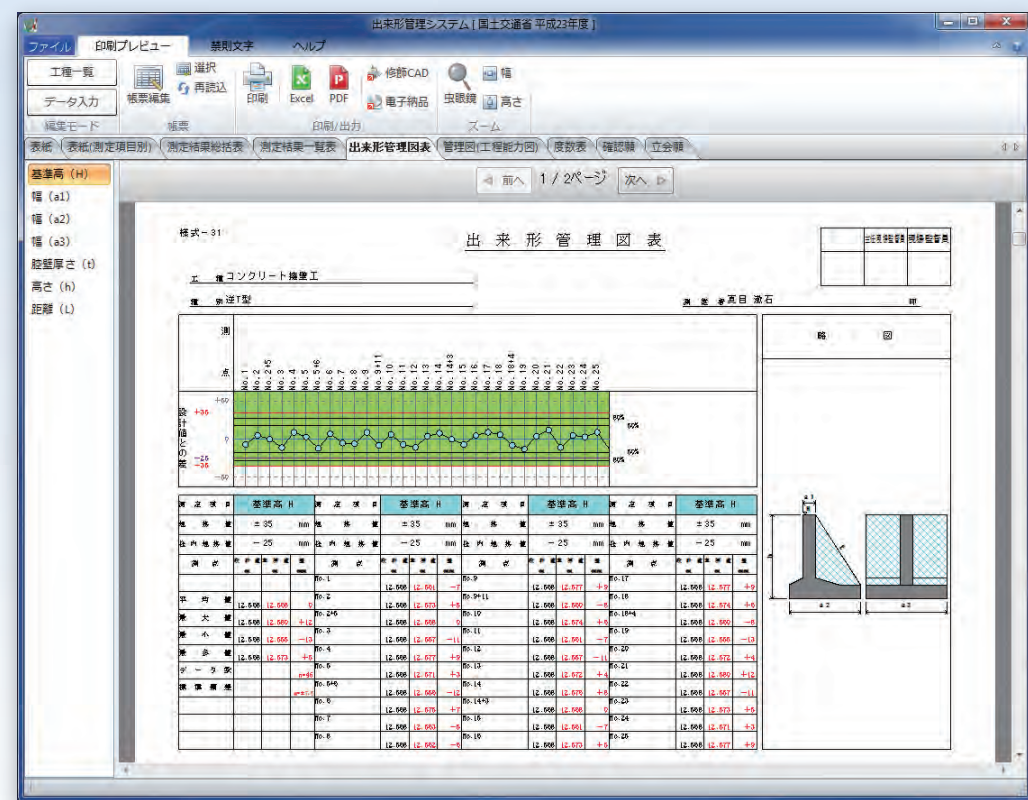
出来形管理システム [ 国土交通省 平成23年度 ]

ファイル　印刷プレビュー　禁則文字　ヘルプ

工種一覧
データ入力
編集モード
帳票編集
選択
再読込
帳票
印刷
Excel
PDF
修飾CAD
電子納品
印刷/出力
虫眼鏡
幅
高さ
ズーム

表紙　表紙(測定項目別)　測定結果総括表　測定結果一覧表　出来形管理図表　管理図(工程能力図)　度数表　確認願　立会願

基準高 (H)
幅 (a1)
幅 (a2)
幅 (a3)
胸壁厚さ (t)
高さ (h)
距離 (L)

前へ　1 / 2ページ　次へ

様式－31

出来形管理図表

工種 コンクリート擁壁工
種別 逆T型
測定者 夏目 漱石

略図

測点
No.1 No.2 No.2+5 No.3 No.4 No.5 No.5+6 No.6 No.7 No.8 No.9 No.9+11 No.10 No.11 No.12 No.13 No.14 No.14+3 No.15 No.16 No.17 No.18 No.18+4 No.19 No.20 No.21 No.22 No.23 No.24 No.25

設計値との差
+50
+35
0
−25
−35
−50
80%
50%
50%
80%

| 測定項目 | 基準高 H | | | 測定項目 | 基準高 H | | | 測定項目 | 基準高 H | | | 測定項目 | 基準高 H | | |
|---|---|---|---|---|---|---|---|---|---|---|---|---|---|---|---|
| 規格値 | ±35 | | mm | 規格値 | ±35 | | mm | 規格値 | ±35 | | mm | 規格値 | ±35 | | mm |
| 社内規格値 | −25 | | mm | 社内規格値 | −25 | | mm | 社内規格値 | −25 | | mm | 社内規格値 | −25 | | mm |
| 測点 | | | | 測点 | | | | 測点 | | | | 測点 | | | |
| | | | | No.1 | 12.566 | 12.561 | −7 | No.9 | 12.566 | 12.577 | +9 | No.17 | 12.568 | 12.577 | +9 |
| 平均値 | 12.568 | 12.568 | 0 | No.2 | 12.568 | 12.573 | +5 | No.9+11 | 12.568 | 12.560 | −8 | No.18 | 12.568 | 12.574 | +6 |
| 最大値 | 12.568 | 12.580 | +12 | No.2+5 | 12.568 | 12.568 | 0 | No.10 | 12.568 | 12.574 | +6 | No.18+4 | 12.568 | 12.560 | −8 |
| 最小値 | 12.568 | 12.555 | −13 | No.3 | 12.568 | 12.557 | −11 | No.11 | 12.568 | 12.561 | −7 | No.19 | 12.568 | 12.555 | −13 |
| 最多値 | 12.568 | 12.573 | +5 | No.4 | 12.568 | 12.577 | +9 | No.12 | 12.568 | 12.557 | −11 | No.20 | 12.568 | 12.572 | +4 |
| データ数 | | | n=46 | No.5 | 12.568 | 12.571 | +3 | No.13 | 12.568 | 12.572 | +4 | No.21 | 12.568 | 12.580 | +12 |
| 標準偏差 | | | σ=6.1 | No.5+6 | 12.568 | 12.556 | −12 | No.14 | 12.568 | 12.576 | +8 | No.22 | 12.568 | 12.557 | −11 |
| | | | | No.6 | 12.568 | 12.575 | +7 | No.14+3 | 12.568 | 12.568 | 0 | No.23 | 12.568 | 12.573 | +5 |
| | | | | No.7 | 12.568 | 12.563 | −5 | No.15 | 12.568 | 12.561 | −7 | No.24 | 12.568 | 12.571 | +3 |
| | | | | No.8 | 12.568 | 12.562 | −6 | No.16 | 12.568 | 12.573 | +5 | No.25 | 12.568 | 12.577 | +9 |